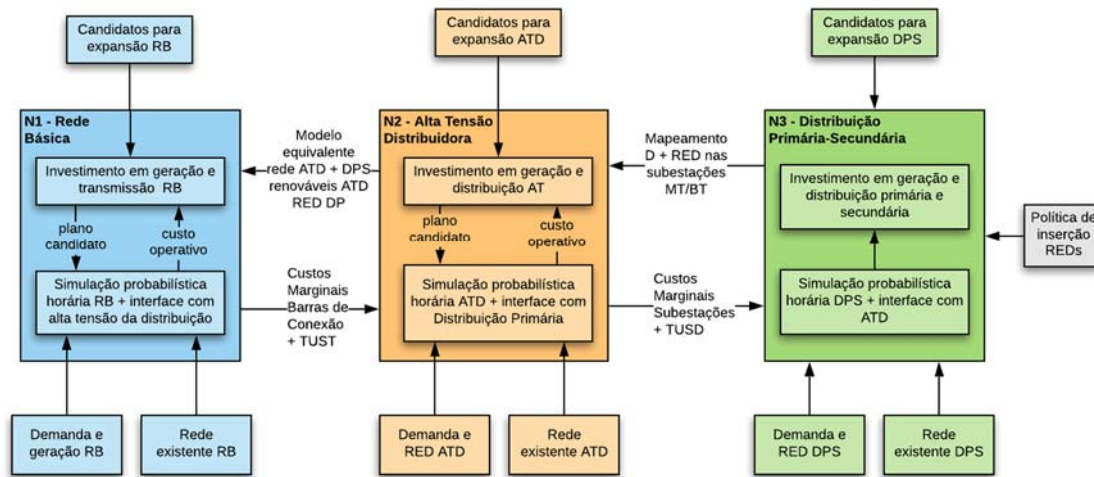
Candidatos para expansão RB

Candidatos para expansão ATD

Candidatos para expansão DPS

N1 - Rede Básica

Investimento em geração e transmissão RB

plano candidato

custo operativo

Simulação probabilística horária RB + interface com alta tensão da distribuição

Modelo equivalente rede ATD + DPS renováveis ATD RED DP

Custos Marginais Barras de Conexão + TUST

N2 - Alta Tensão Distribuidora

Investimento em geração e distribuição AT

plano candidato

custo operativo

Simulação probabilística horária ATD + interface com Distribuição Primária

Mapeamento D + RED nas subestações MT/BT

Custos Marginais Subestações + TUSD

N3 - Distribuição Primária-Secundária

Investimento em geração e distribuição primária e secundária

Simulação probabilística horária DPS + interface com ATD

Política de inserção REDs

Demanda e geração RB

Rede existente RB

Demanda e RED ATD

Rede existente ATD

Demanda e RED DPS

Rede existente DPS